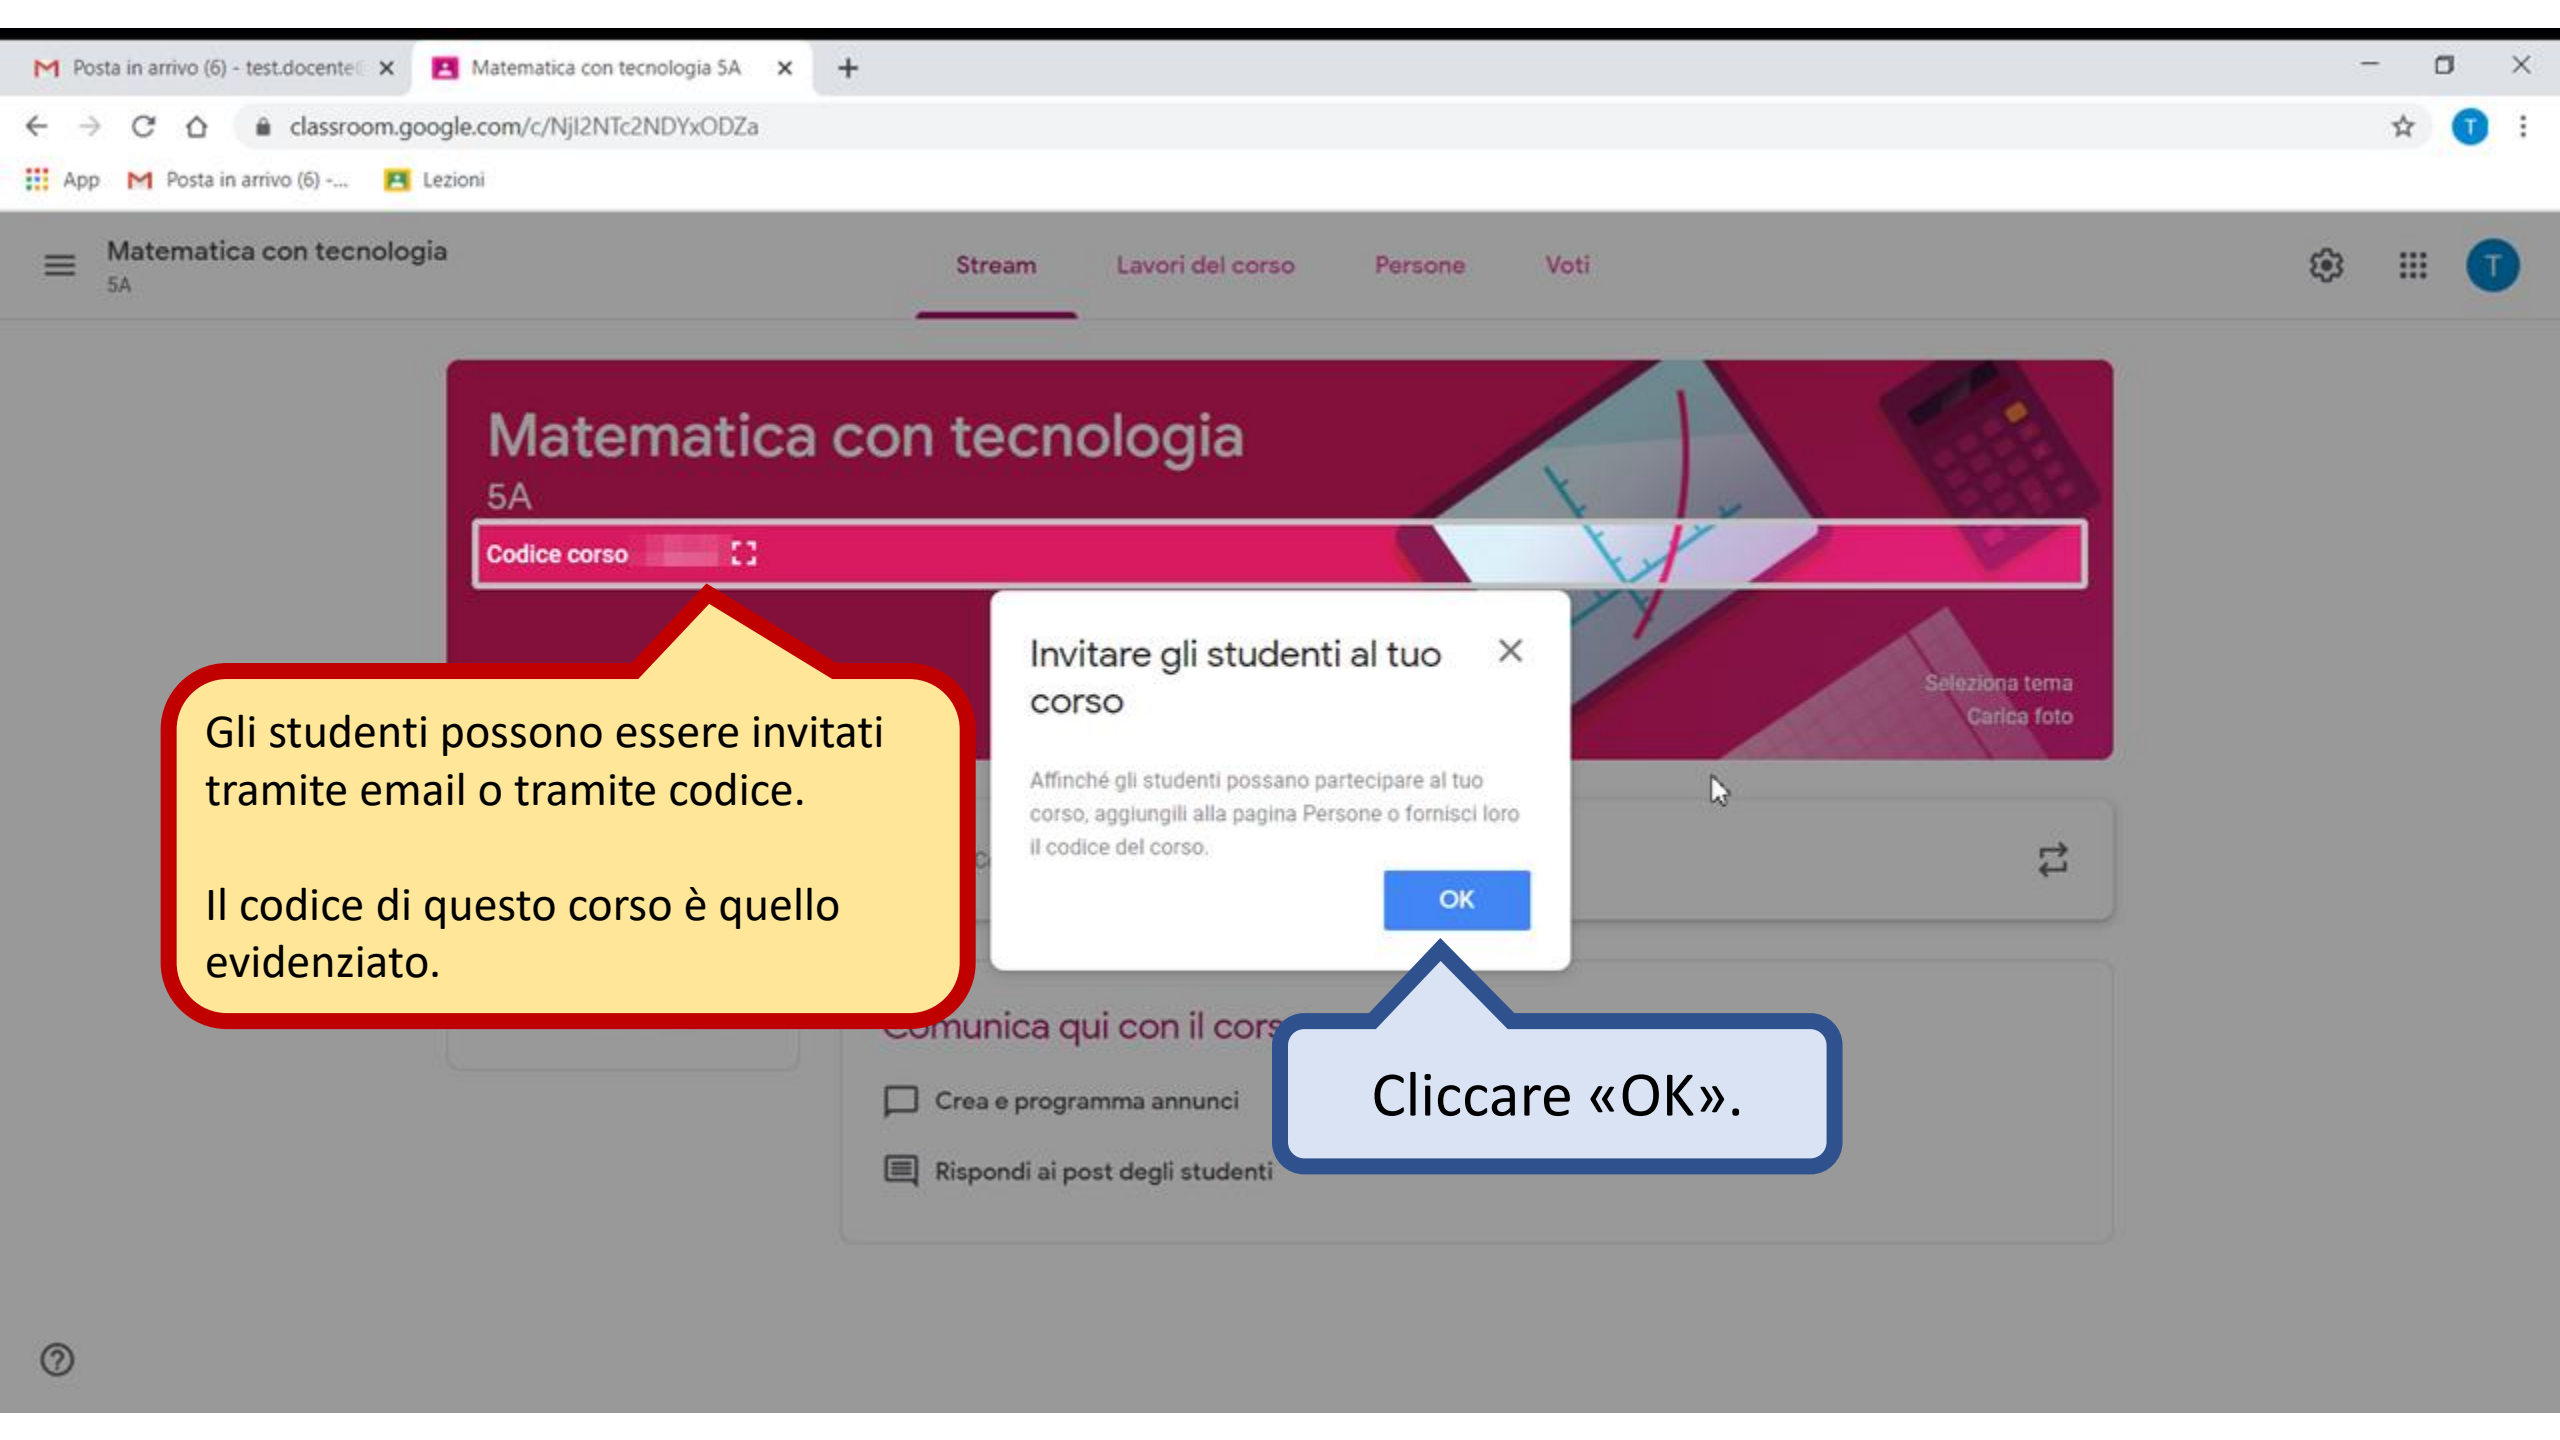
Posta in arrivo (6) - test.docente

Matematica con tecnologia 5A

classroom.google.com/c/NjI2NTc2NDYxODZa

App
Posta in arrivo (6) -...
Lezioni

Matematica con tecnologia
5A

Stream
Lavori del corso
Persone
Voti

T

Matematica con tecnologia
5A
Codice corso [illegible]

Seleziona tema
Carica foto

Invitare gli studenti al tuo corso

Affinché gli studenti possano partecipare al tuo corso, aggiungili alla pagina Persone o fornisci loro il codice del corso.

OK

Gli studenti possono essere invitati tramite email o tramite codice.

Il codice di questo corso è quello evidenziato.

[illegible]munica qui con il cors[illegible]

Crea e programma annunci

Rispondi ai post degli studenti

Cliccare «OK».